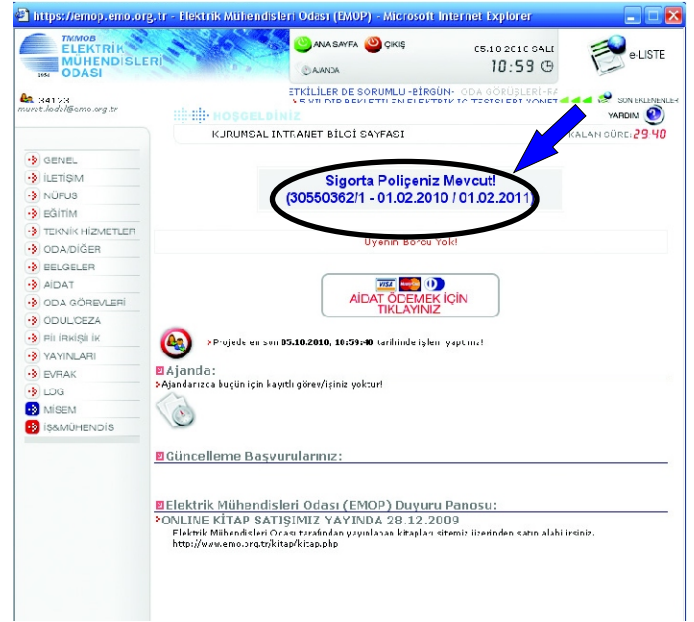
https://emop.emo.org.tr - Elektrik Mühendisleri Odası (EMOP) - Microsoft Internet Explorer

TMMOB
ELEKTRİK MÜHENDİSLERİ ODASI
1954

ANA SAYFA
ÇIKIŞ
AJANDA
05.10.2010 SALI
10:59
e-LİSTE

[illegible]
murat.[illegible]@emo.org.tr

ETKİLİLER DE SORUMLU -BİRGÜN- ODA GÖRÜŞLERİ-RA
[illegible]
SON EKLENENLER
YARDIM

HOŞGELDİNİZ
KURUMSAL İNTRANET BİLGİ SAYFASI
KALAN SÜRE: 29:40

GENEL
İLETİŞİM
NÜFUS
EĞİTİM
TEKNİK HİZMETLER
ODA/DİĞER
BELGELER
AİDAT
ODA GÖREVLERİ
ÖDÜL/CEZA
BİLİRKİŞİLİK
YAYINLARI
EVRAK
LOG
MİSEM
İŞ&MÜHENDİS

Sigorta Poliçeniz Mevcut!
(30550362/1 - 01.02.2010 / 01.02.2011)

Üyenin Borcu Yok!

AİDAT ÖDEMEK İÇİN TIKLAYINIZ

Projede en son 05.10.2010, 10:59:40 tarihinde işlem yaptınız!

Ajanda:
Ajandanızda bugün için kayıtlı görev/işiniz yoktur!

Güncelleme Başvurularınız:

Elektrik Mühendisleri Odası (EMOP) Duyuru Panosu:
ONLINE KİTAP SATIŞIMIZ YAYINDA 28.12.2009
Elektrik Mühendisleri Odası tarafından yayınlanan kitapları sitemiz üzerinden satın alabilirsiniz.
http://www.emo.org.tr/kitap/kitap.php